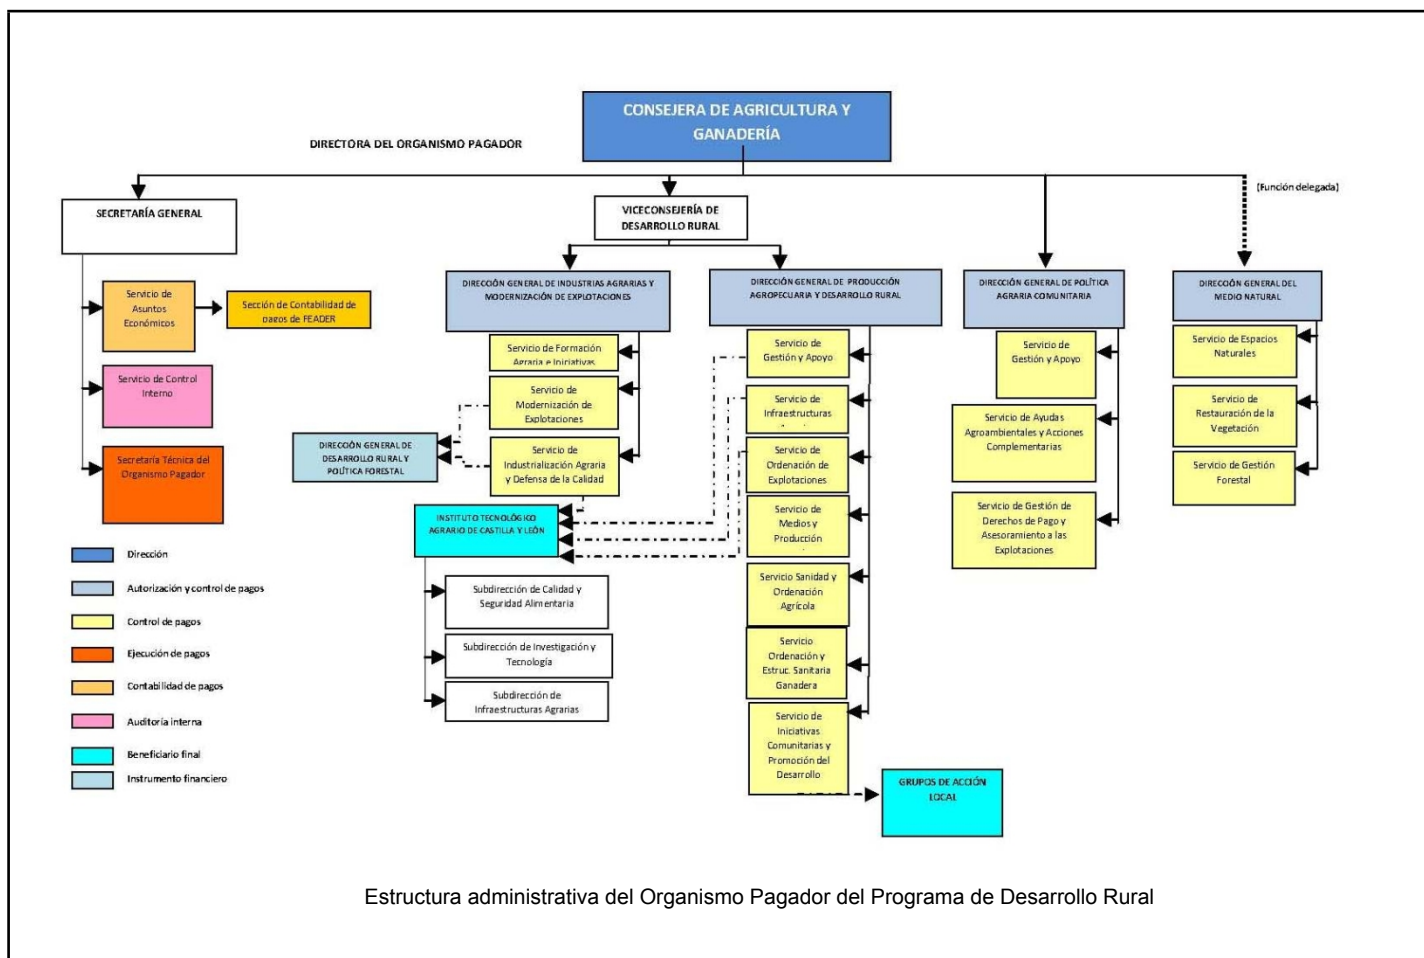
CONSEJERA DE AGRICULTURA Y GANADERÍA

DIRECTORA DEL ORGANISMO PAGADOR

(Función delegada)

SECRETARÍA GENERAL

Servicio de Asuntos Económicos

Sección de Contabilidad de pagos de FEADER

Servicio de Control Interno

Secretaría Técnica del Organismo Pagador

VICECONSEJERÍA DE DESARROLLO RURAL

DIRECCIÓN GENERAL DE INDUSTRIAS AGRARIAS Y MODERNIZACIÓN DE EXPLOTACIONES

Servicio de Formación Agraria e Iniciativas

Servicio de Modernización de Explotaciones

Servicio de Industrialización Agraria y Defensa de la Calidad

DIRECCIÓN GENERAL DE DESARROLLO RURAL Y POLÍTICA FORESTAL

INSTITUTO TECNOLÓGICO AGRARIO DE CASTILLA Y LEÓN

Subdirección de Calidad y Seguridad Alimentaria

Subdirección de Investigación y Tecnología

Subdirección de Infraestructuras Agrarias

DIRECCIÓN GENERAL DE PRODUCCIÓN AGROPECUARIA Y DESARROLLO RURAL

Servicio de Gestión y Apoyo

Servicio de Infraestructuras

Servicio de Ordenación de Explotaciones

Servicio de Medios y Producción

Servicio Sanidad y Ordenación Agrícola

Servicio Ordenación y Estruc. Sanitaria Ganadera

Servicio de Iniciativas Comunitarias y Promoción del Desarrollo

GRUPOS DE ACCIÓN LOCAL

DIRECCIÓN GENERAL DE POLÍTICA AGRARIA COMUNITARIA

Servicio de Gestión y Apoyo

Servicio de Ayudas Agroambientales y Acciones Complementarias

Servicio de Gestión de Derechos de Pago y Asesoramiento a las Explotaciones

DIRECCIÓN GENERAL DEL MEDIO NATURAL

Servicio de Espacios Naturales

Servicio de Restauración de la Vegetación

Servicio de Gestión Forestal

Dirección
Autorización y control de pagos
Control de pagos
Ejecución de pagos
Contabilidad de pagos
Auditoría interna
Beneficiario final
Instrumento financiero

Estructura administrativa del Organismo Pagador del Programa de Desarrollo Rural